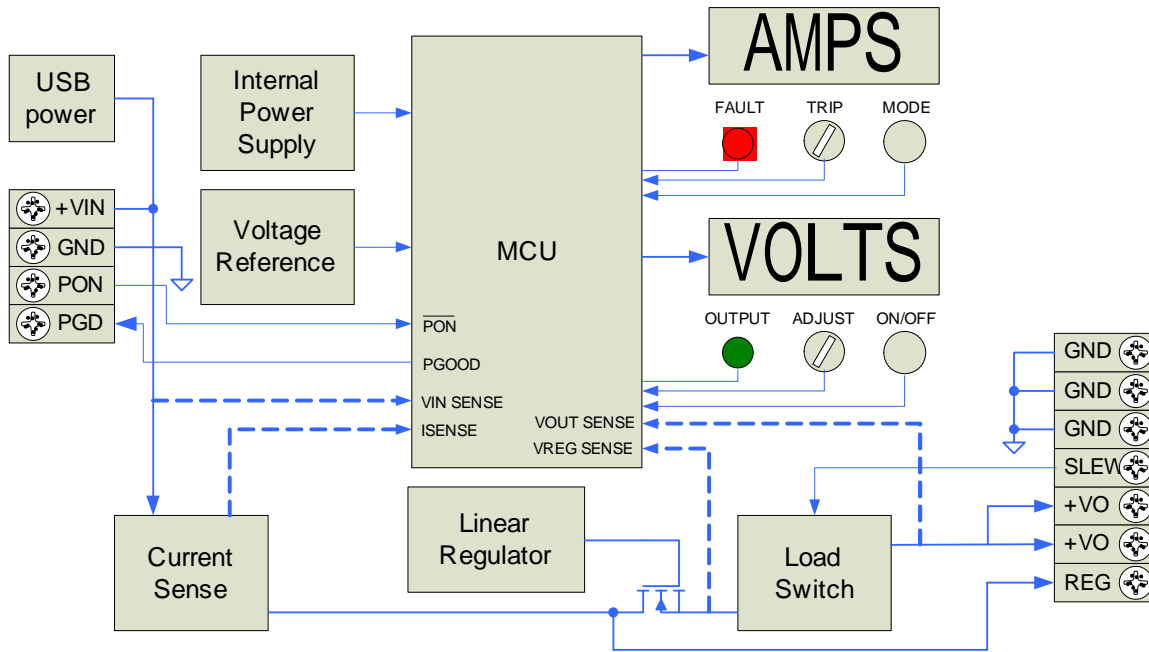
USB power

Internal Power Supply

MCU

AMPS

FAULT

TRIP

MODE

+VIN

GND

PON

PGD

Voltage Reference

VOLTS

OUTPUT

ADJUST

ON/OFF

$\overline{PON}$

PGOOD

VIN SENSE

ISENSE

VOUT SENSE

VREG SENSE

GND

GND

GND

SLEW

+VO

+VO

REG

Linear Regulator

Current Sense

Load Switch